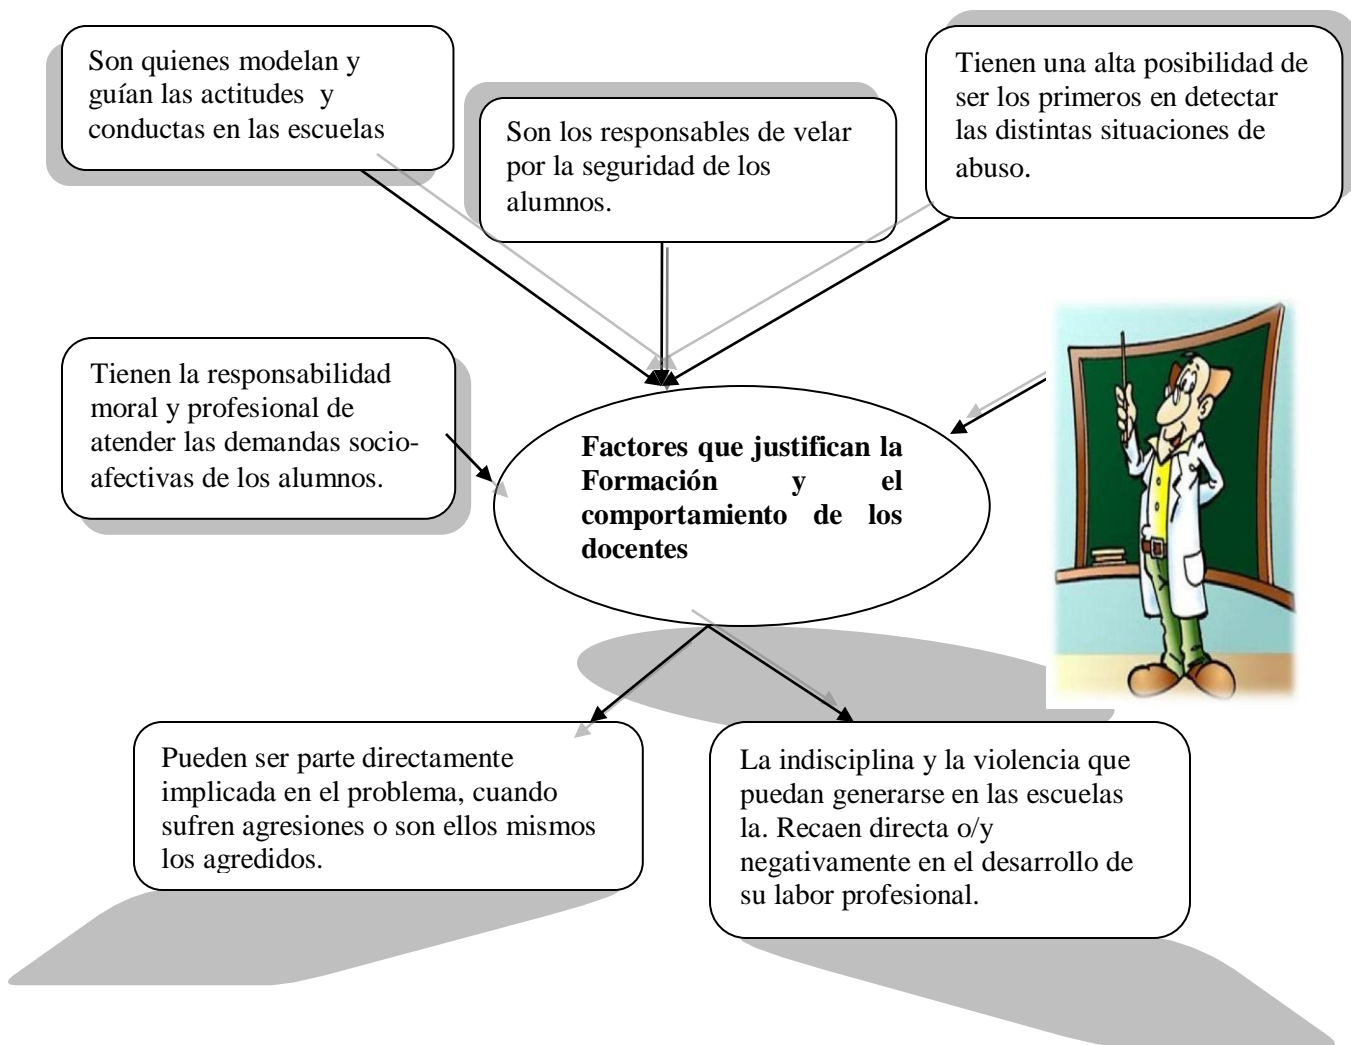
Son quienes modelan y guían las actitudes y conductas en las escuelas

Son los responsables de velar por la seguridad de los alumnos.

Tienen una alta posibilidad de ser los primeros en detectar las distintas situaciones de abuso.

Tienen la responsabilidad moral y profesional de atender las demandas socio-afectivas de los alumnos.

**Factores que justifican la Formación y el comportamiento de los docentes**

Pueden ser parte directamente implicada en el problema, cuando sufren agresiones o son ellos mismos los agredidos.

La indisciplina y la violencia que puedan generarse en las escuelas la. Recaen directa o/y negativamente en el desarrollo de su labor profesional.